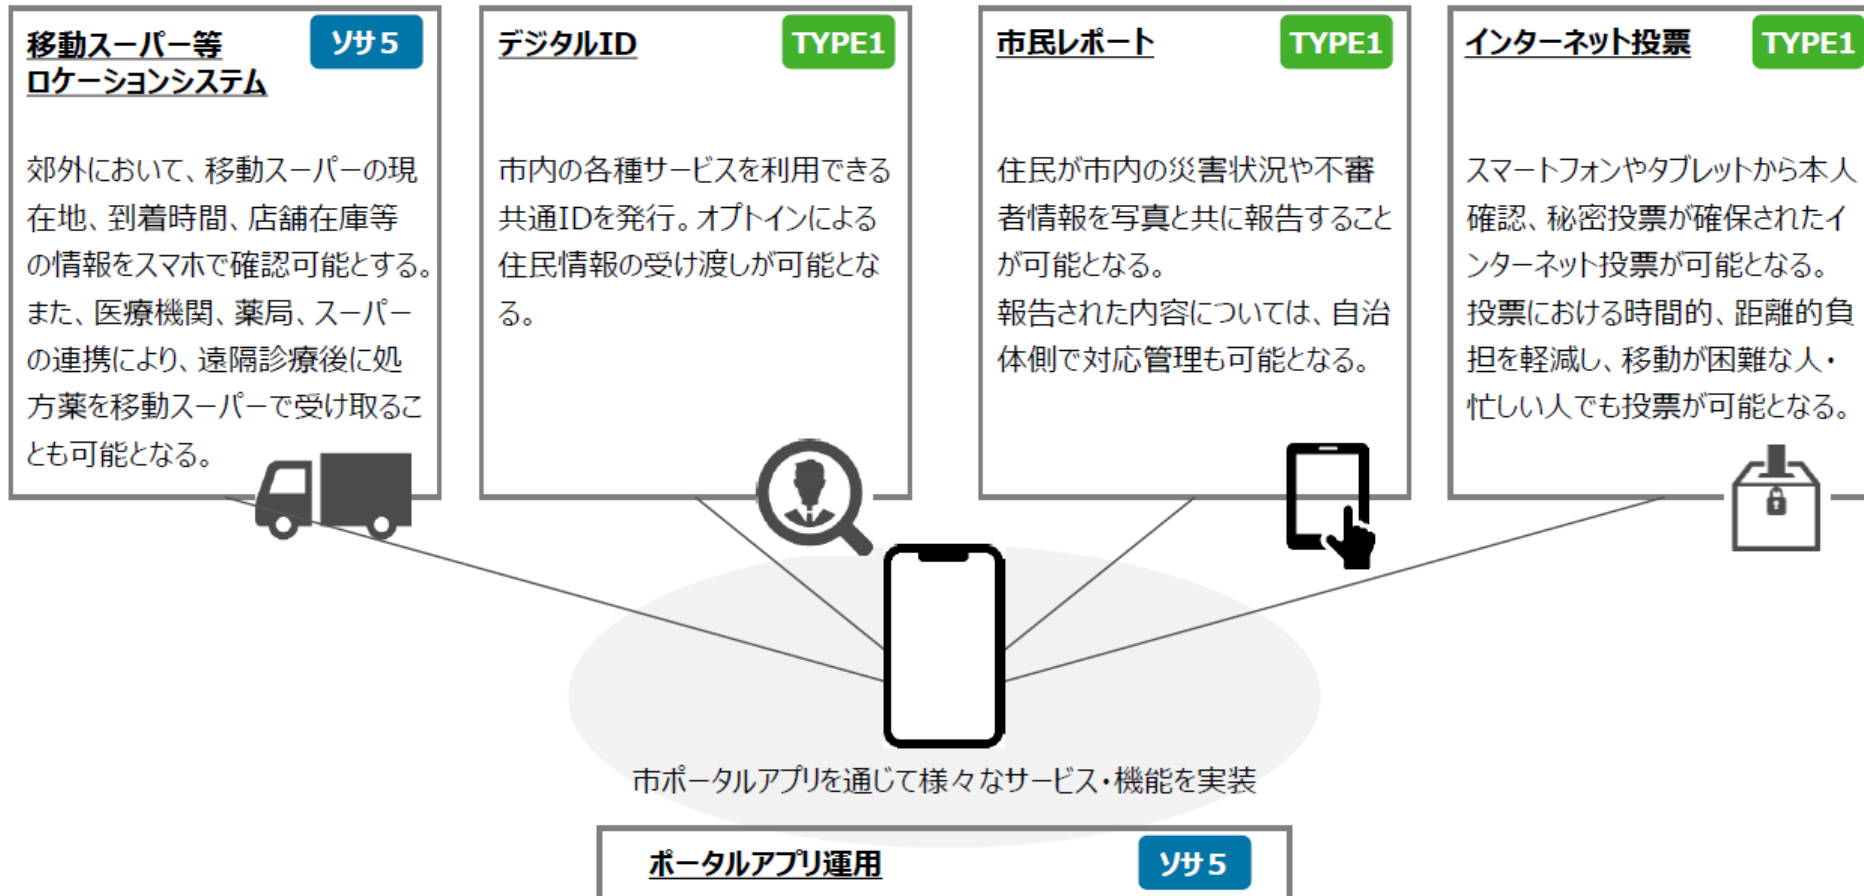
移動スーパー等ロケーションシステム

ソサ5

郊外において、移動スーパーの現在地、到着時間、店舗在庫等の情報をスマホで確認可能とする。また、医療機関、薬局、スーパーの連携により、遠隔診療後に処方薬を移動スーパーで受け取ることも可能となる。

デジタルID

TYPE1

市内の各種サービスを利用できる共通IDを発行。オプトインによる住民情報の受け渡しが可能となる。

市民レポート

TYPE1

住民が市内の災害状況や不審者情報を写真と共に報告することが可能となる。
報告された内容については、自治体側で対応管理も可能となる。

インターネット投票

TYPE1

スマートフォンやタブレットから本人確認、秘密投票が確保されたインターネット投票が可能となる。
投票における時間的、距離的負担を軽減し、移動が困難な人・忙しい人でも投票が可能となる。

市ポータルアプリを通じて様々なサービス・機能を実装

ポータルアプリ運用

ソサ5